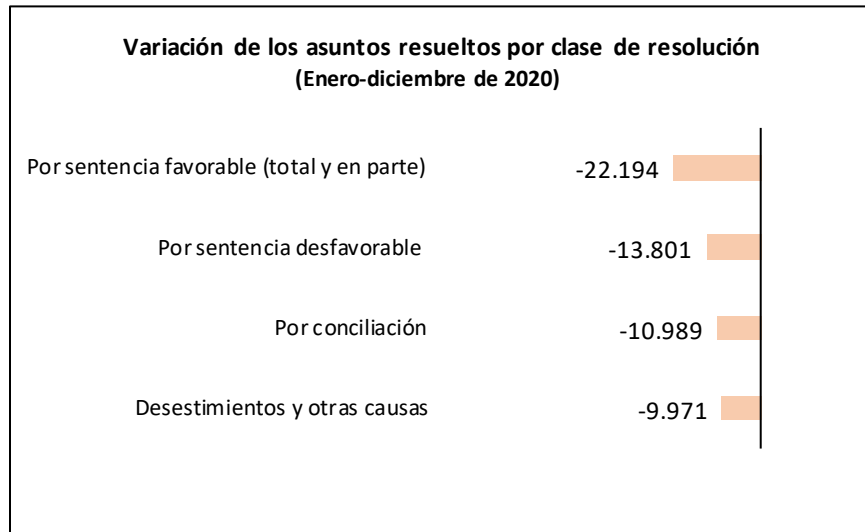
Variación de los asuntos resueltos por clase de resolución
(Enero-diciembre de 2020)

Por sentencia favorable (total y en parte) -22.194

Por sentencia desfavorable -13.801

Por conciliación -10.989

Desestimientos y otras causas -9.971